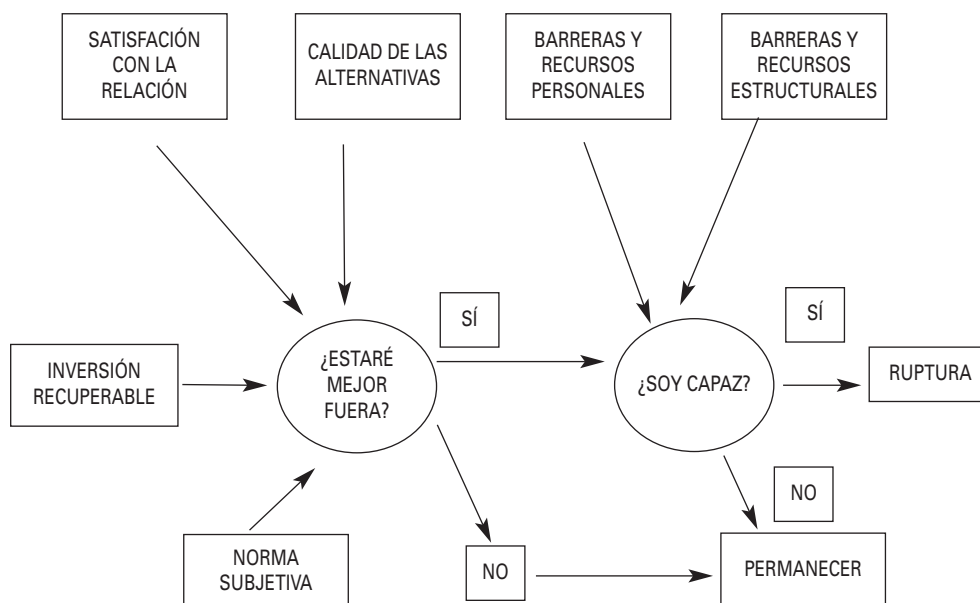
SATISFACIÓN CON LA RELACIÓN

CALIDAD DE LAS ALTERNATIVAS

BARRERAS Y RECURSOS PERSONALES

BARRERAS Y RECURSOS ESTRUCTURALES

INVERSIÓN RECUPERABLE

¿ESTARÉ MEJOR FUERA?

SÍ

¿SOY CAPAZ?

SÍ

RUPTURA

NO

NORMA SUBJETIVA

NO

PERMANECER